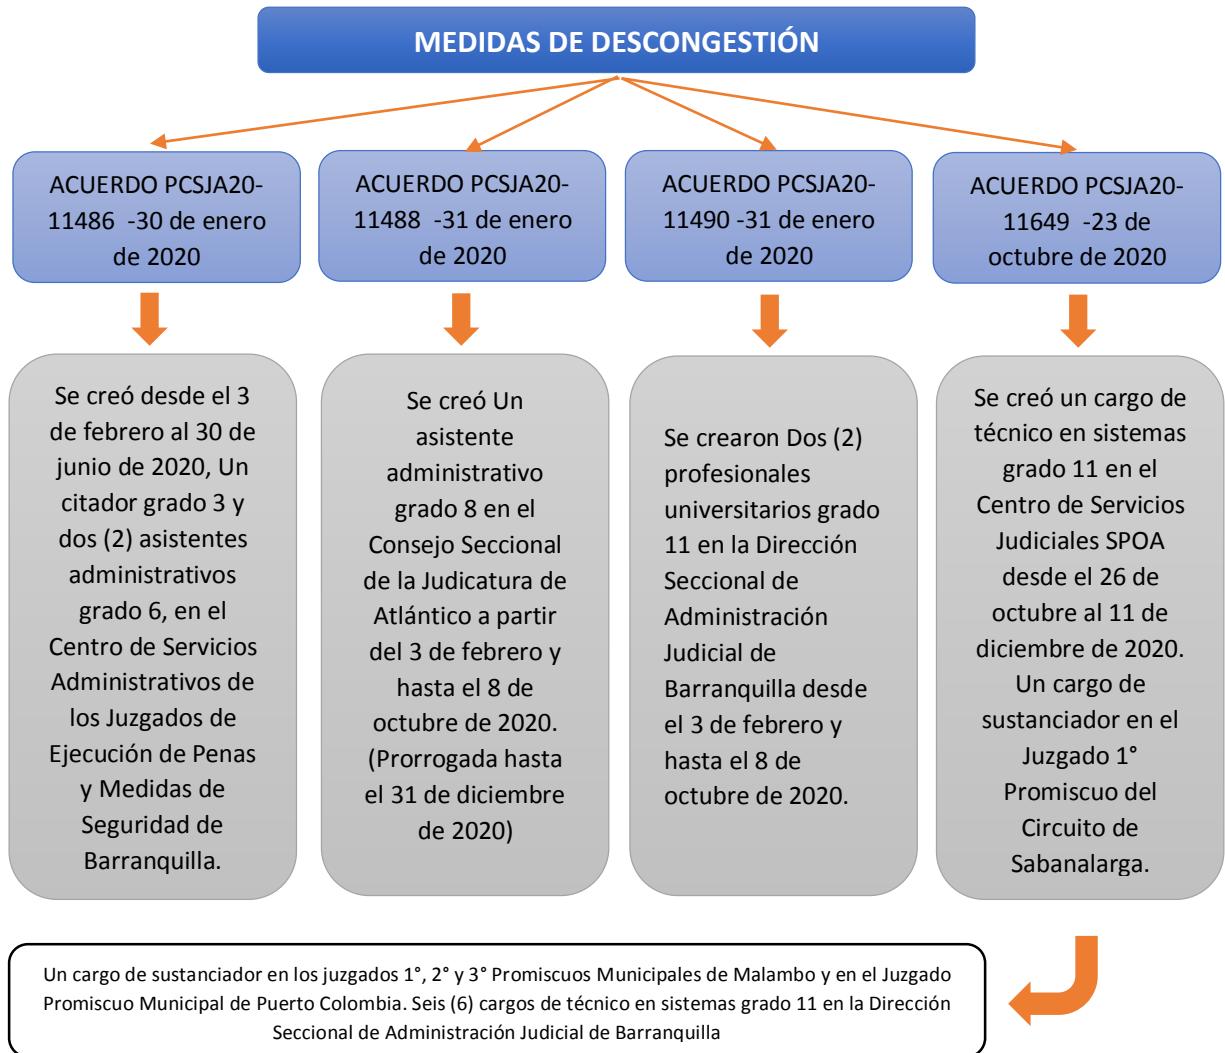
MEDIDAS DE DESCONGESTIÓN

ACUERDO PCSJA20-11486 -30 de enero de 2020

ACUERDO PCSJA20-11488 -31 de enero de 2020

ACUERDO PCSJA20-11490 -31 de enero de 2020

ACUERDO PCSJA20-11649 -23 de octubre de 2020

Se creó desde el 3 de febrero al 30 de junio de 2020, Un citador grado 3 y dos (2) asistentes administrativos grado 6, en el Centro de Servicios Administrativos de los Juzgados de Ejecución de Penas y Medidas de Seguridad de Barranquilla.

Se creó Un asistente administrativo grado 8 en el Consejo Seccional de la Judicatura de Atlántico a partir del 3 de febrero y hasta el 8 de octubre de 2020. (Prorrogada hasta el 31 de diciembre de 2020)

Se crearon Dos (2) profesionales universitarios grado 11 en la Dirección Seccional de Administración Judicial de Barranquilla desde el 3 de febrero y hasta el 8 de octubre de 2020.

Se creó un cargo de técnico en sistemas grado 11 en el Centro de Servicios Judiciales SPOA desde el 26 de octubre al 11 de diciembre de 2020. Un cargo de sustanciador en el Juzgado 1° Promiscuo del Circuito de Sabanalarga.

Un cargo de sustanciador en los juzgados 1°, 2° y 3° Promiscuos Municipales de Malambo y en el Juzgado Promiscuo Municipal de Puerto Colombia. Seis (6) cargos de técnico en sistemas grado 11 en la Dirección Seccional de Administración Judicial de Barranquilla